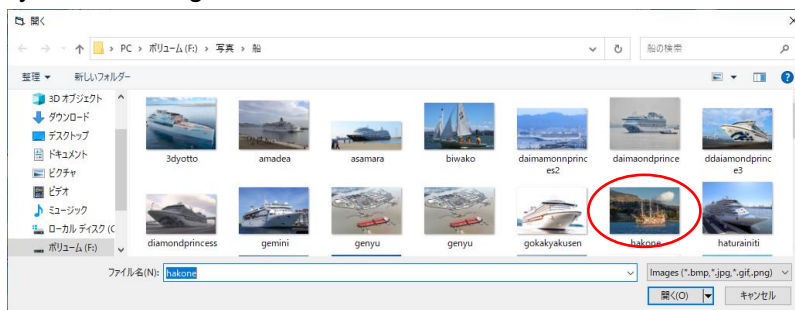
開く

PC > ボリューム (F:) > 写真 > 船

船の検索

整理 ▾ 新しいフォルダー

3D オブジェクト
ダウンロード
デスクトップ
ドキュメント
ピクチャ
ビデオ
ミュージック
ローカル ディスク (C
ボリューム (F:)

3dyotto
amadea
asamara
biwako
daimamonnprinces2
daimaondprince
ddaiamondprince3
diamondprincess
gemini
genyu
genyu
gokakyakusen
hakone
haturainiti

ファイル名(N): hakone

Images (*.bmp,*.jpg,*.gif,*.png)

開く(O)
キャンセル